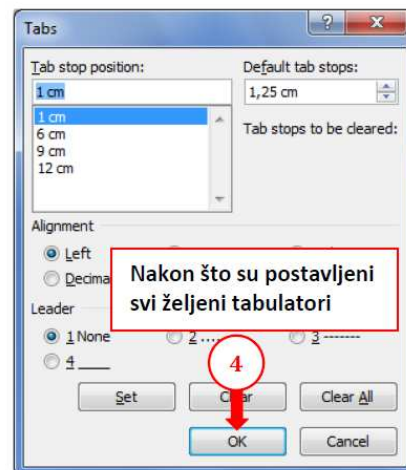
Tabs

?

X

Tab stop position:

1 cm

1 cm
6 cm
9 cm
12 cm

Default tab stops:

1,25 cm

Tab stops to be cleared:

Alignment

Left

Decima

Nakon što su postavljeni svi željeni tabulatori

Leader

1 None

2 .....

3 -------

4 ____

4

Set

Clear

Clear All

OK

Cancel